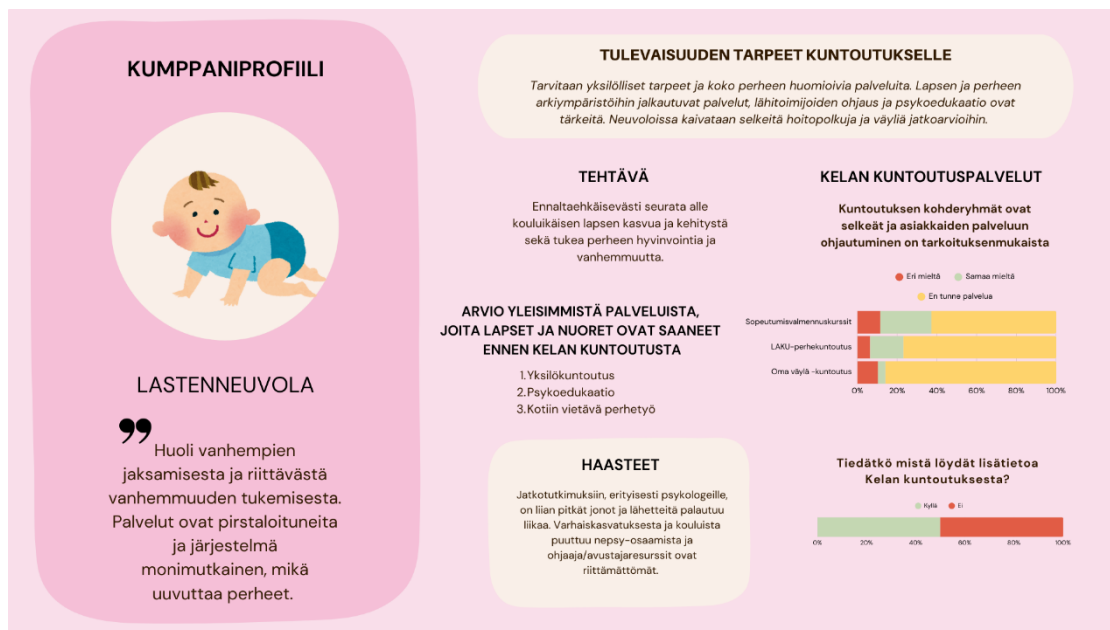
KUMPPANIPROFIILI

LASTENNEUVOLA

Huoli vanhempien jaksamisesta ja riittävästä vanhemmuuden tukemisesta. Palvelut ovat pirstaloituneita ja järjestelmä monimutkainen, mikä uuvuttaa perheet.

TULEVAISUUDEN TARPEET KUNTOUTUKSELLE

Tarvitaan yksilölliset tarpeet ja koko perheen huomioivia palveluita. Lapsen ja perheen arkiympäristöihin jalkautuvat palvelut, lähitoimijoiden ohjaus ja psykoedukaatio ovat tärkeitä. Neuvoloissa kaivataan selkeitä hoitopolkuja ja väyliä jatkoarvioihin.

TEHTÄVÄ

Ennaltaehkäisevästi seurata alle kouluikäisen lapsen kasvua ja kehitystä sekä tukea perheen hyvinvointia ja vanhemmuutta.

ARVIO YLEISIMMISTÄ PALVELUISTA, JOITA LAPSET JA NUORET OVAT SAANEET ENNEN KELAN KUNTOUTUSTA

1. Yksilökuntoutus
2. Psykoedukaatio
3. Kotiin vietävä perhetyö

HAASTEET

Jatkotutkimuksiin, erityisesti psykologeille, on liian pitkät jonot ja lähetteitä palautuu liikaa. Varhaiskasvatuksesta ja kouluista puuttuu nepsy-osaamista ja ohjaaja/avustajaresurssit ovat riittämättömät.

KELAN KUNTOUTUSPALVELUT

Kuntoutuksen kohderyhmät ovat selkeät ja asiakkaiden palveluun ohjautuminen on tarkoituksenmukaista

Eri mieltä   Samaa mieltä   En tunne palvelua

Sopeutumisvalmennuskurssit
LAKU-perhekuntoutus
Oma väylä -kuntoutus

0% 20% 40% 60% 80% 100%

Tiedätkö mistä löydät lisätietoa Kelan kuntoutuksesta?

Kyllä   Ei

0% 20% 40% 60% 80% 100%